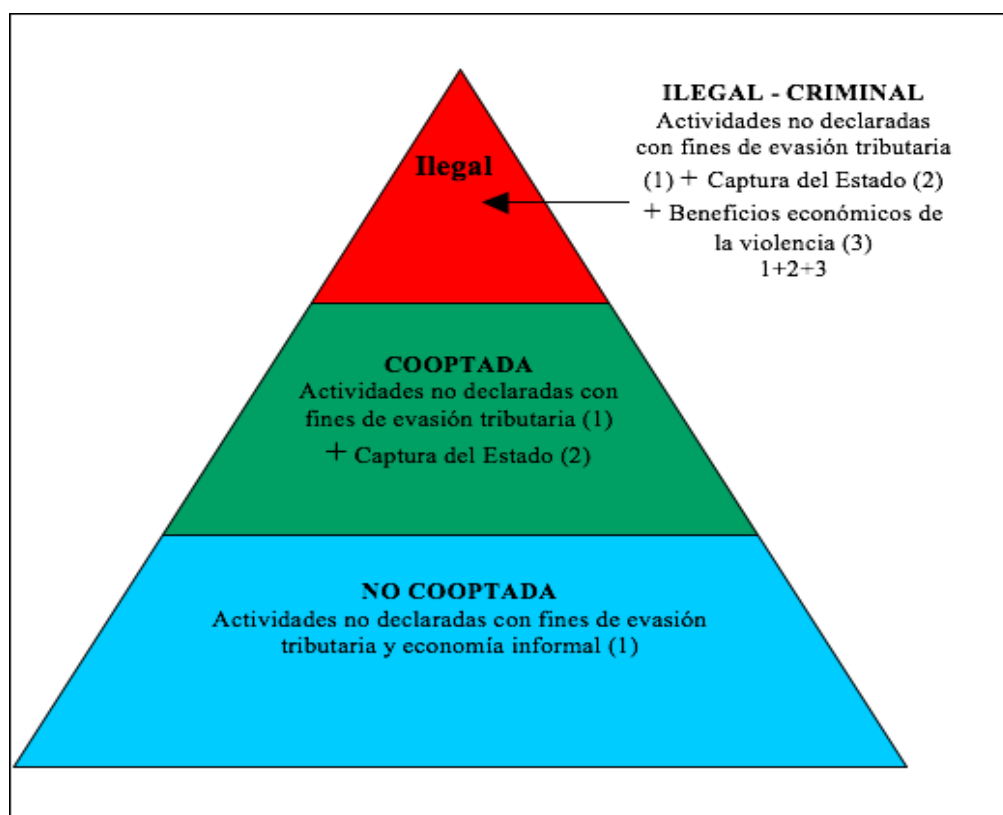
Ilegal

ILEGAL - CRIMINAL
Actividades no declaradas con fines de evasión tributaria (1) + Captura del Estado (2) + Beneficios económicos de la violencia (3)
1+2+3

COOPTADA
Actividades no declaradas con fines de evasión tributaria (1) + Captura del Estado (2)

NO COOPTADA
Actividades no declaradas con fines de evasión tributaria y economía informal (1)